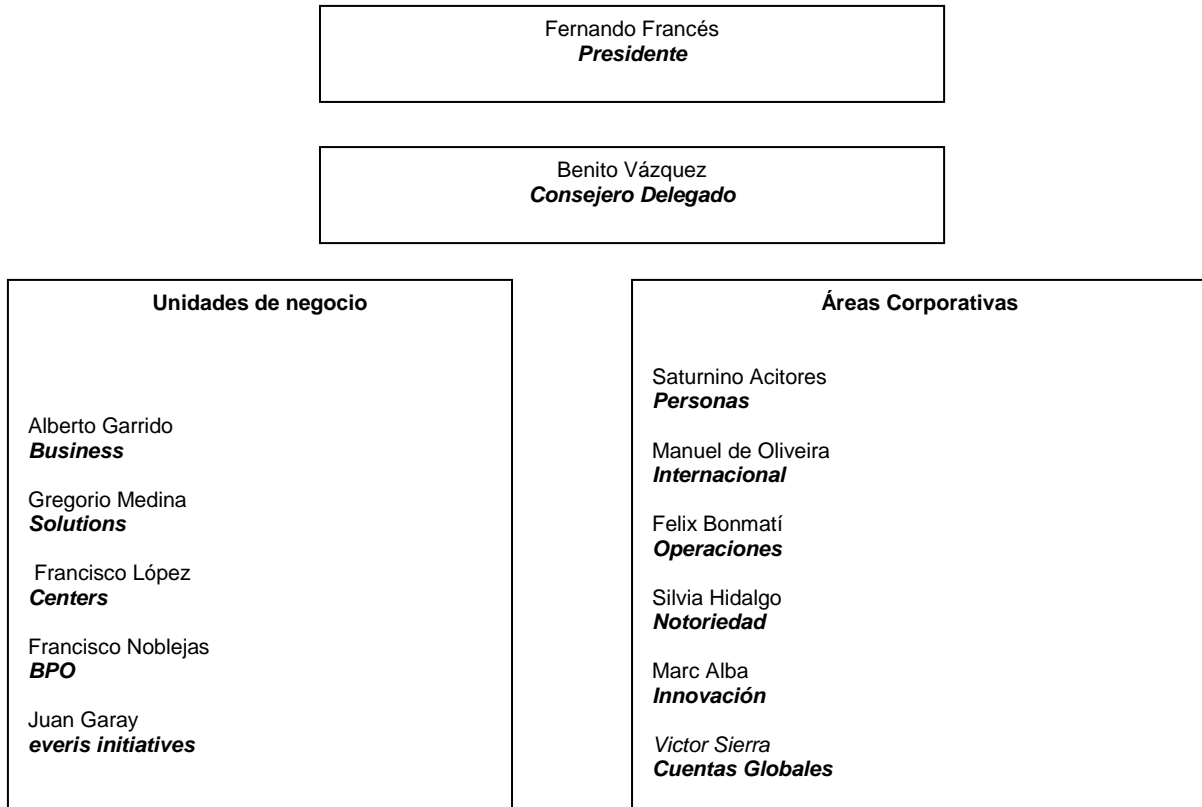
Fernando Francés
Presidente

Benito Vázquez
Consejero Delegado

Unidades de negocio

Alberto Garrido
Business

Gregorio Medina
Solutions

Francisco López
Centers

Francisco Noblejas
BPO

Juan Garay
everis initiatives

Áreas Corporativas

Saturnino Acitores
Personas

Manuel de Oliveira
Internacional

Felix Bonmatí
Operaciones

Silvia Hidalgo
Notoriedad

Marc Alba
Innovación

Victor Sierra
Cuentas Globales